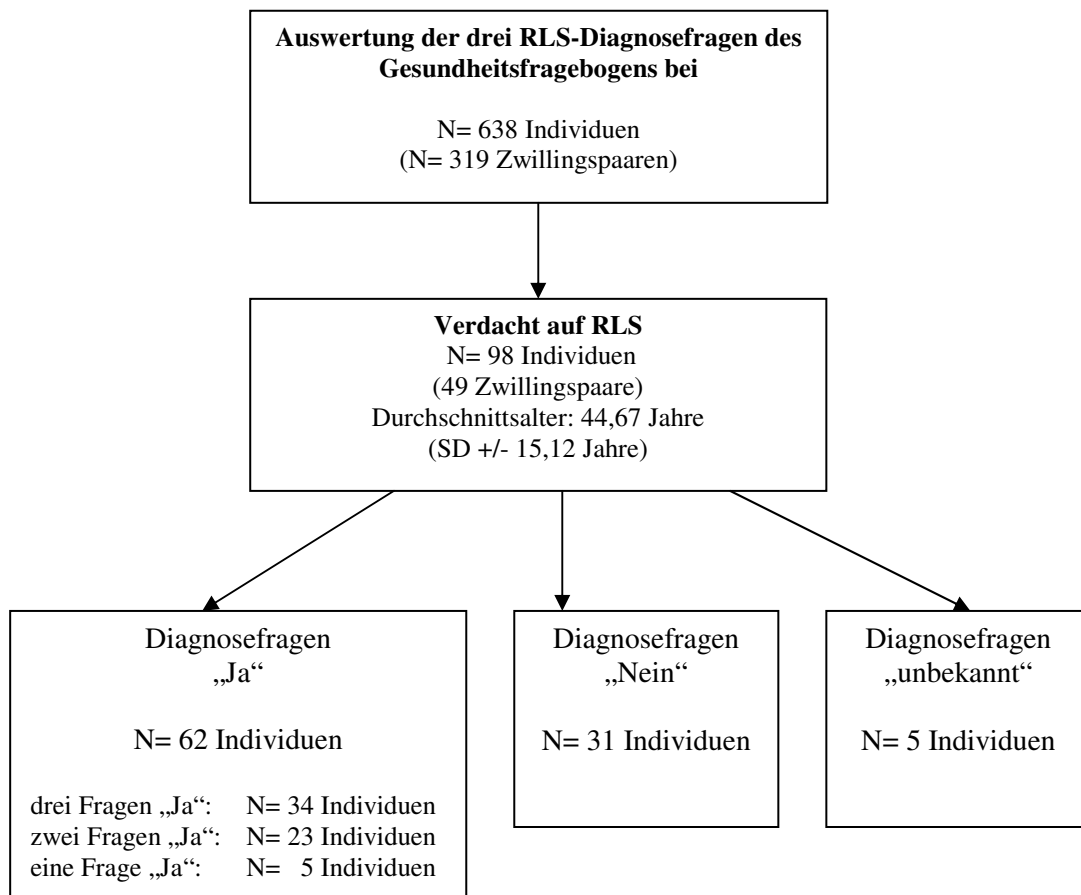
**Auswertung der drei RLS-Diagnosefragen des Gesundheitsfragebogens bei**

N= 638 Individuen
(N= 319 Zwillingspaaren)

**Verdacht auf RLS**
N= 98 Individuen
(49 Zwillingspaare)
Durchschnittsalter: 44,67 Jahre
(SD +/- 15,12 Jahre)

Diagnosefragen „Ja“

N= 62 Individuen

drei Fragen „Ja“: N= 34 Individuen
zwei Fragen „Ja“: N= 23 Individuen
eine Frage „Ja“: N= 5 Individuen

Diagnosefragen „Nein“

N= 31 Individuen

Diagnosefragen „unbekannt“

N= 5 Individuen